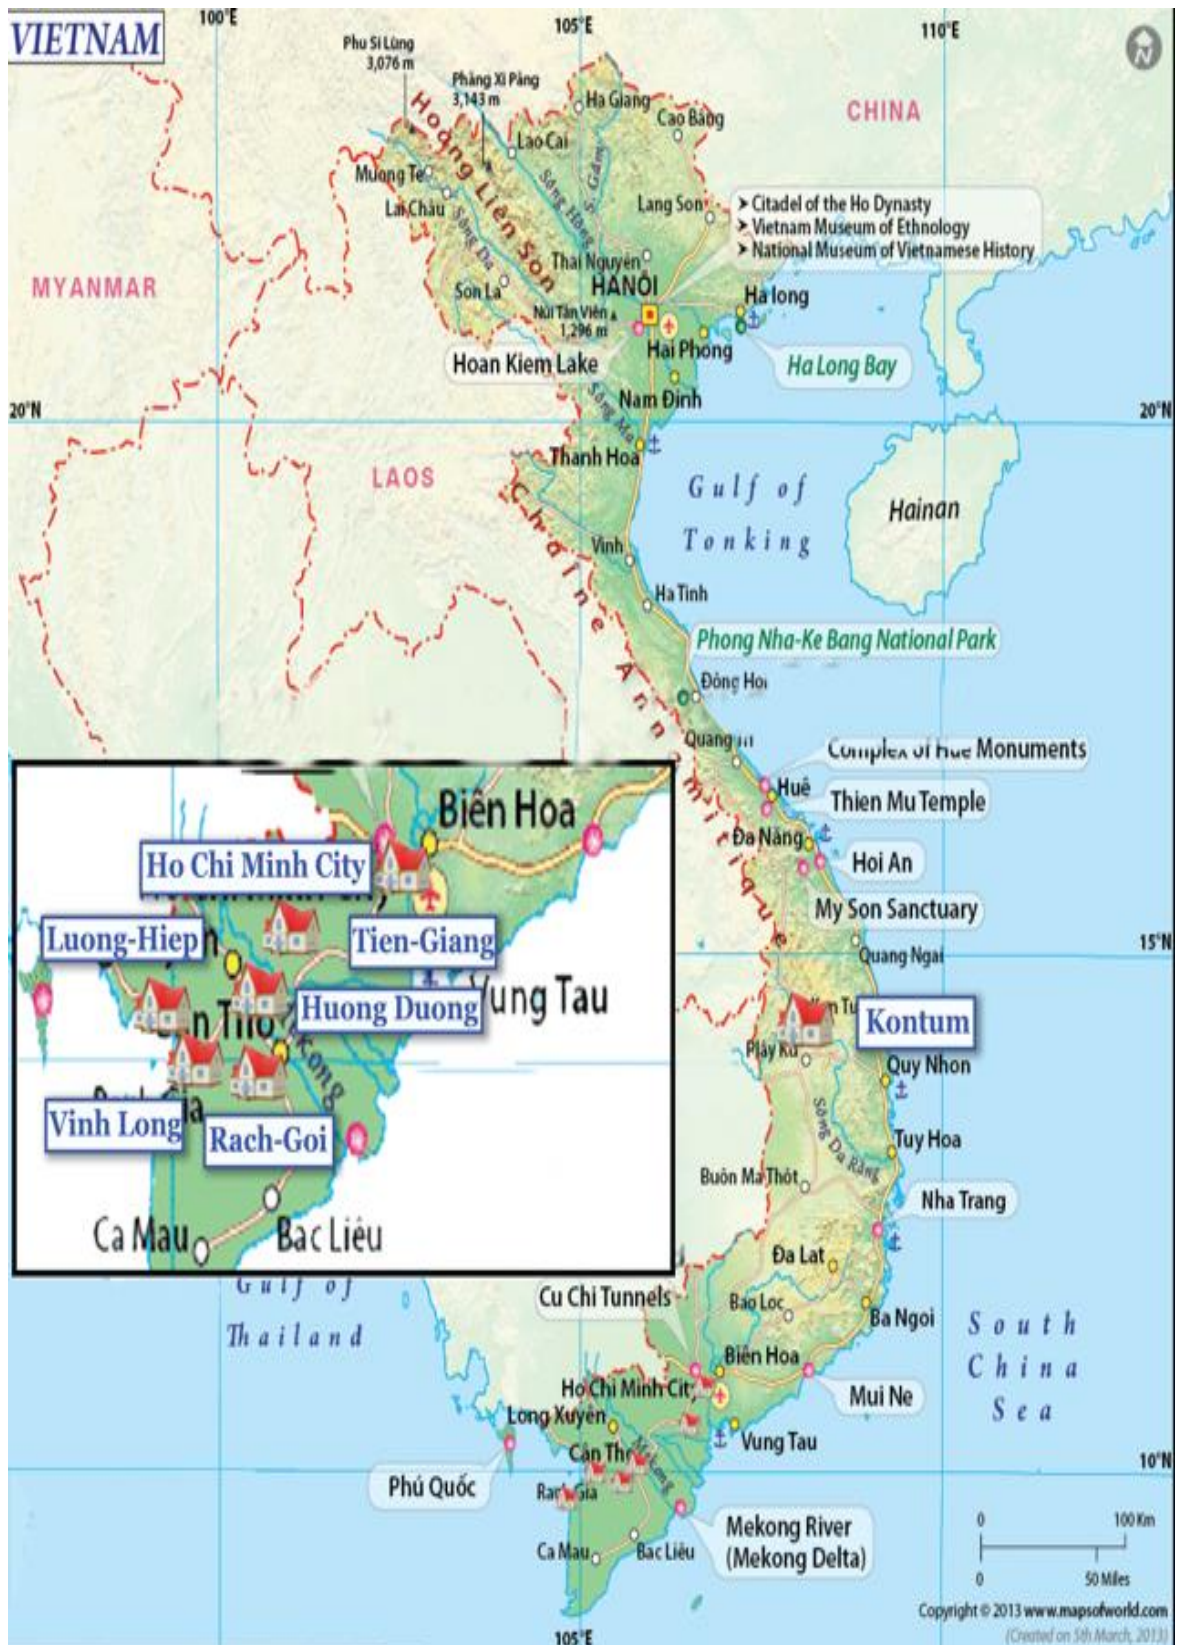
VIETNAM

100°E
105°E
110°E

Phu Si Lùng 3,076 m
Phăng Xi Păng 3,143 m
Hoàng Liên Sơn
Ha Giang
Cao Bằng
CHINA
Lào Cai
Mường Tè
Lai Châu
Sông Đà
Sông Hồng
S. Gâm
Lạng Sơn
➤ Citadel of the Ho Dynasty
➤ Vietnam Museum of Ethnology
➤ National Museum of Vietnamese History
Thái Nguyên
MYANMAR
Sơn La
HANOI
Núi Tản Viên 1,296 m
Ha long
Hải Phòng
Ha Long Bay
Hoan Kiem Lake
Nam Định
20°N
20°N
Sông Mã
Thanh Hoa
LAOS
Gulf of Tonking
Hainan
Chaîne Annamitique
Vinh
Ha Tinh
Phong Nha-Ke Bang National Park
Đông Hoi
Quang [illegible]
Complex of Hue Monuments
Huê
Thien Mu Temple
Đa Nang
Hoi An
My Son Sanctuary
Quang Ngai
15°N
Kontum
Play Ku
Quy Nhon
Sông Đà Rằng
Tuy Hoa
Buôn Ma Thôt
Nha Trang
Đa Lat
Bao Loc
Ba Ngoi
Cu Chi Tunnels
Biên Hoa
Ho Chi Minh City
Mui Ne
South China Sea
Long Xuyên
Vung Tau
Cần Thơ
Mekong
10°N
Phú Quốc
Rach Gia
Mekong River (Mekong Delta)
Ca Mau
Bac Liêu
Gulf of Thailand

Biên Hoa
Ho Chi Minh City
Luong-Hiep
Tien-Giang
Huong Duong
Vung Tau
Vinh Long
Rach-Goi
Ca Mau
Bac Liêu

0 100 Km
0 50 Miles
Copyright © 2013 www.mapsofworld.com
(Created on 5th March, 2013)
105°E